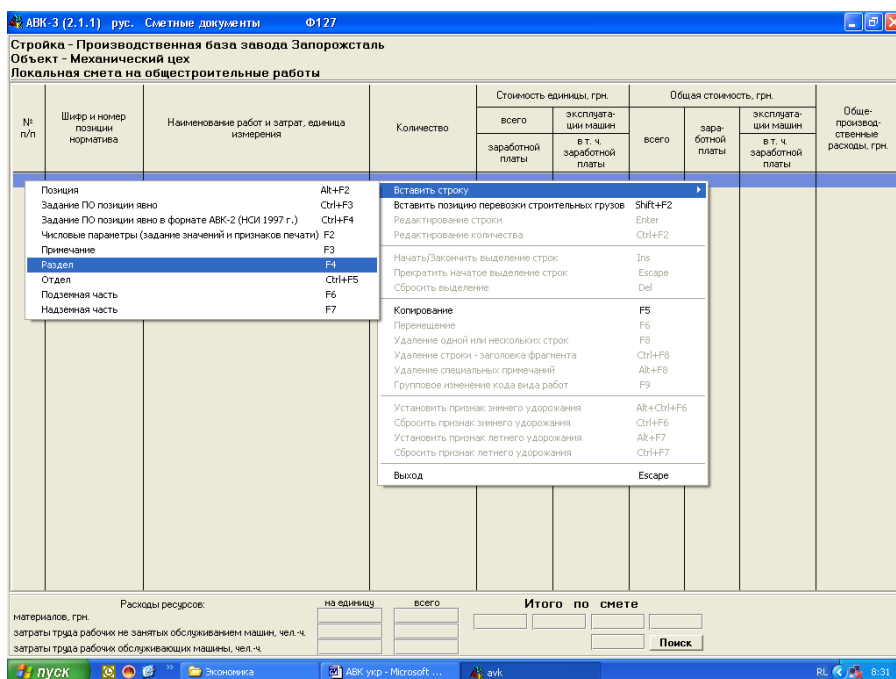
АВК-3 (2.1.1) рус. Сметные документы Ф127

Стройка - Производственная база завода Запорожсталь
Объект - Механический цех
Локальная смета на общестроительные работы

| № п/п | Шифр и номер позиции норматива | Наименование работ и затрат, единица измерения | Количество | Стоимость единицы, грн. всего / заработной платы | Стоимость единицы, грн. эксплуатации машин / в т. ч. заработной платы | Общая стоимость, грн. всего | Общая стоимость, грн. заработной платы | Общая стоимость, грн. эксплуатации машин / в т. ч. заработной платы | Общепроизводственные расходы, грн. |
|---|---|---|---|---|---|---|---|---|---|

Позиция Alt+F2
Задание ПО позиции явно Ctrl+F3
Задание ПО позиции явно в формате АВК-2 (НСИ 1997 г.) Ctrl+F4
Числовые параметры (задание значений и признаков печати) F2
Примечание F3
Раздел F4
Отдел Ctrl+F5
Подземная часть F6
Надземная часть F7

Вставить строку
Вставить позицию перевозки строительных грузов Shift+F2
Редактирование строки Enter
Редактирование количества Ctrl+F2
Начать/Закончить выделение строк Ins
Прекратить начатое выделение строк Escape
Сбросить выделение Del
Копирование F5
Перемещение F6
Удаление одной или нескольких строк F8
Удаление строки - заголовка фрагмента Ctrl+F8
Удаление специальных примечаний Alt+F8
Групповое изменение кода вида работ F9
Установить признак зимнего удорожания Alt+Ctrl+F6
Сбросить признак зимнего удорожания Ctrl+F6
Установить признак летнего удорожания Alt+F7
Сбросить признак летнего удорожания Ctrl+F7
Выход Escape

Расходы ресурсов: на единицу всего
материалов, грн.
затраты труда рабочих не занятых обслуживанием машин, чел.-ч.
затраты труда рабочих обслуживающих машины, чел.-ч.

Итого по смете
Поиск

пуск Экономика АВК укр - Microsoft ... avk RL 8:31